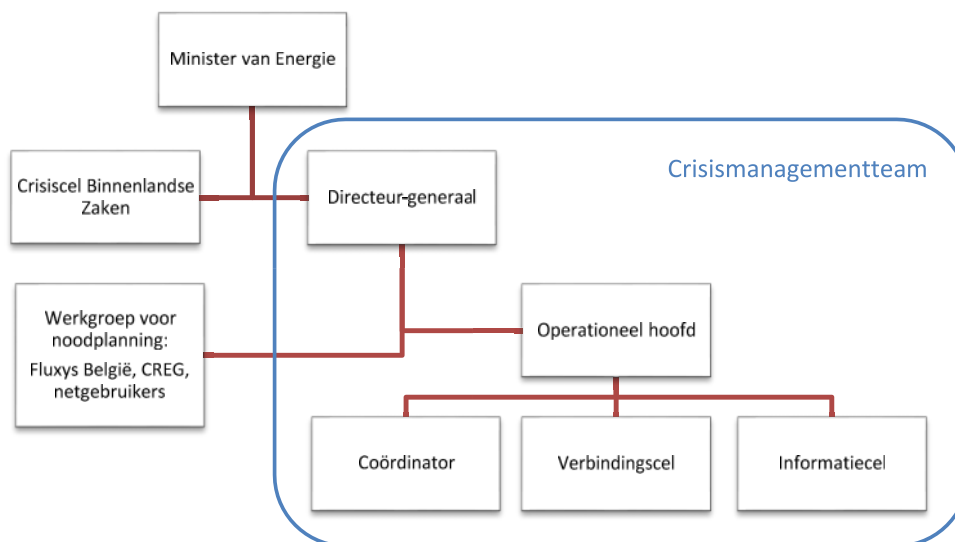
Minister van Energie

Crisiscel Binnenlandse Zaken

Directeur-generaal

Crisismanagementteam

Werkgroep voor noodplanning: Fluxys België, CREG, netgebruikers

Operationeel hoofd

Coördinator

Verbindingscel

Informatiecel